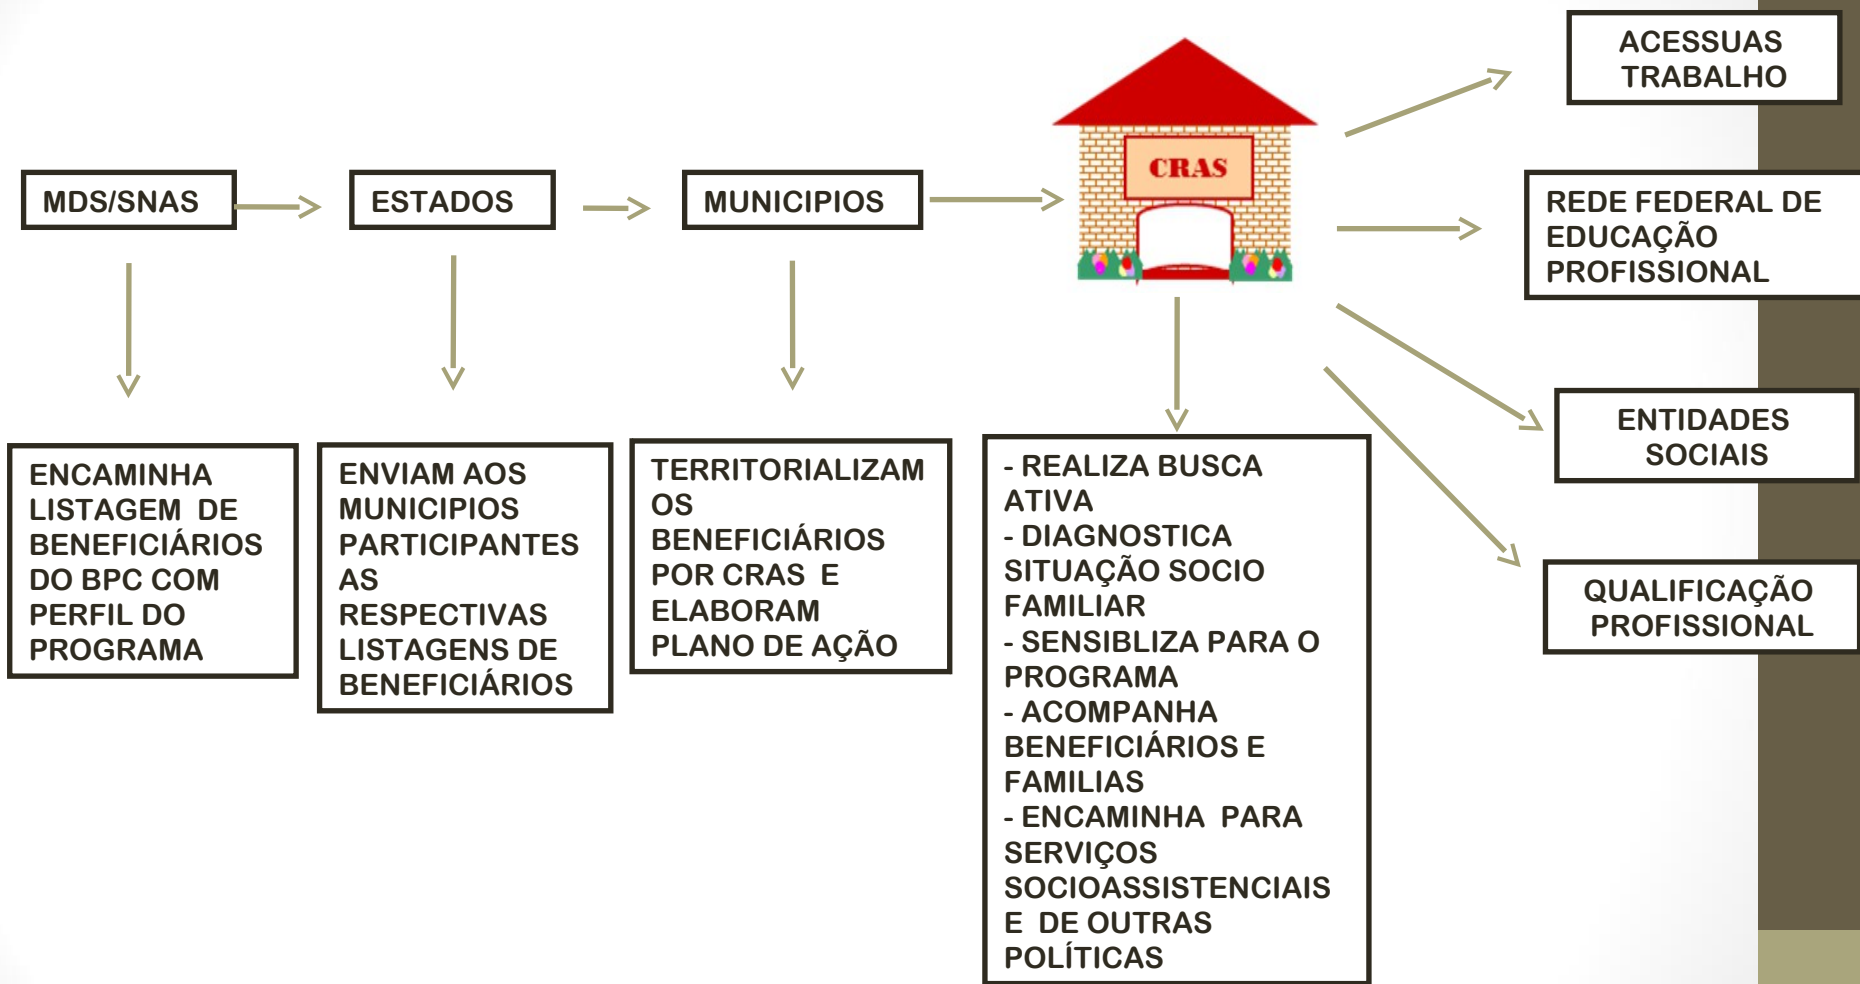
MDS/SNAS

ESTADOS

MUNICIPIOS

CRAS

ACESSUAS TRABALHO

REDE FEDERAL DE EDUCAÇÃO PROFISSIONAL

ENTIDADES SOCIAIS

QUALIFICAÇÃO PROFISSIONAL

ENCAMINHA LISTAGEM DE BENEFICIÁRIOS DO BPC COM PERFIL DO PROGRAMA

ENVIAM AOS MUNICIPIOS PARTICIPANTES AS RESPECTIVAS LISTAGENS DE BENEFICIÁRIOS

TERRITORIALIZAM OS BENEFICIÁRIOS POR CRAS E ELABORAM PLANO DE AÇÃO

- REALIZA BUSCA ATIVA
- DIAGNOSTICA SITUAÇÃO SOCIO FAMILIAR
- SENSIBLIZA PARA O PROGRAMA
- ACOMPANHA BENEFICIÁRIOS E FAMILIAS
- ENCAMINHA PARA SERVIÇOS SOCIOASSISTENCIAIS E DE OUTRAS POLÍTICAS